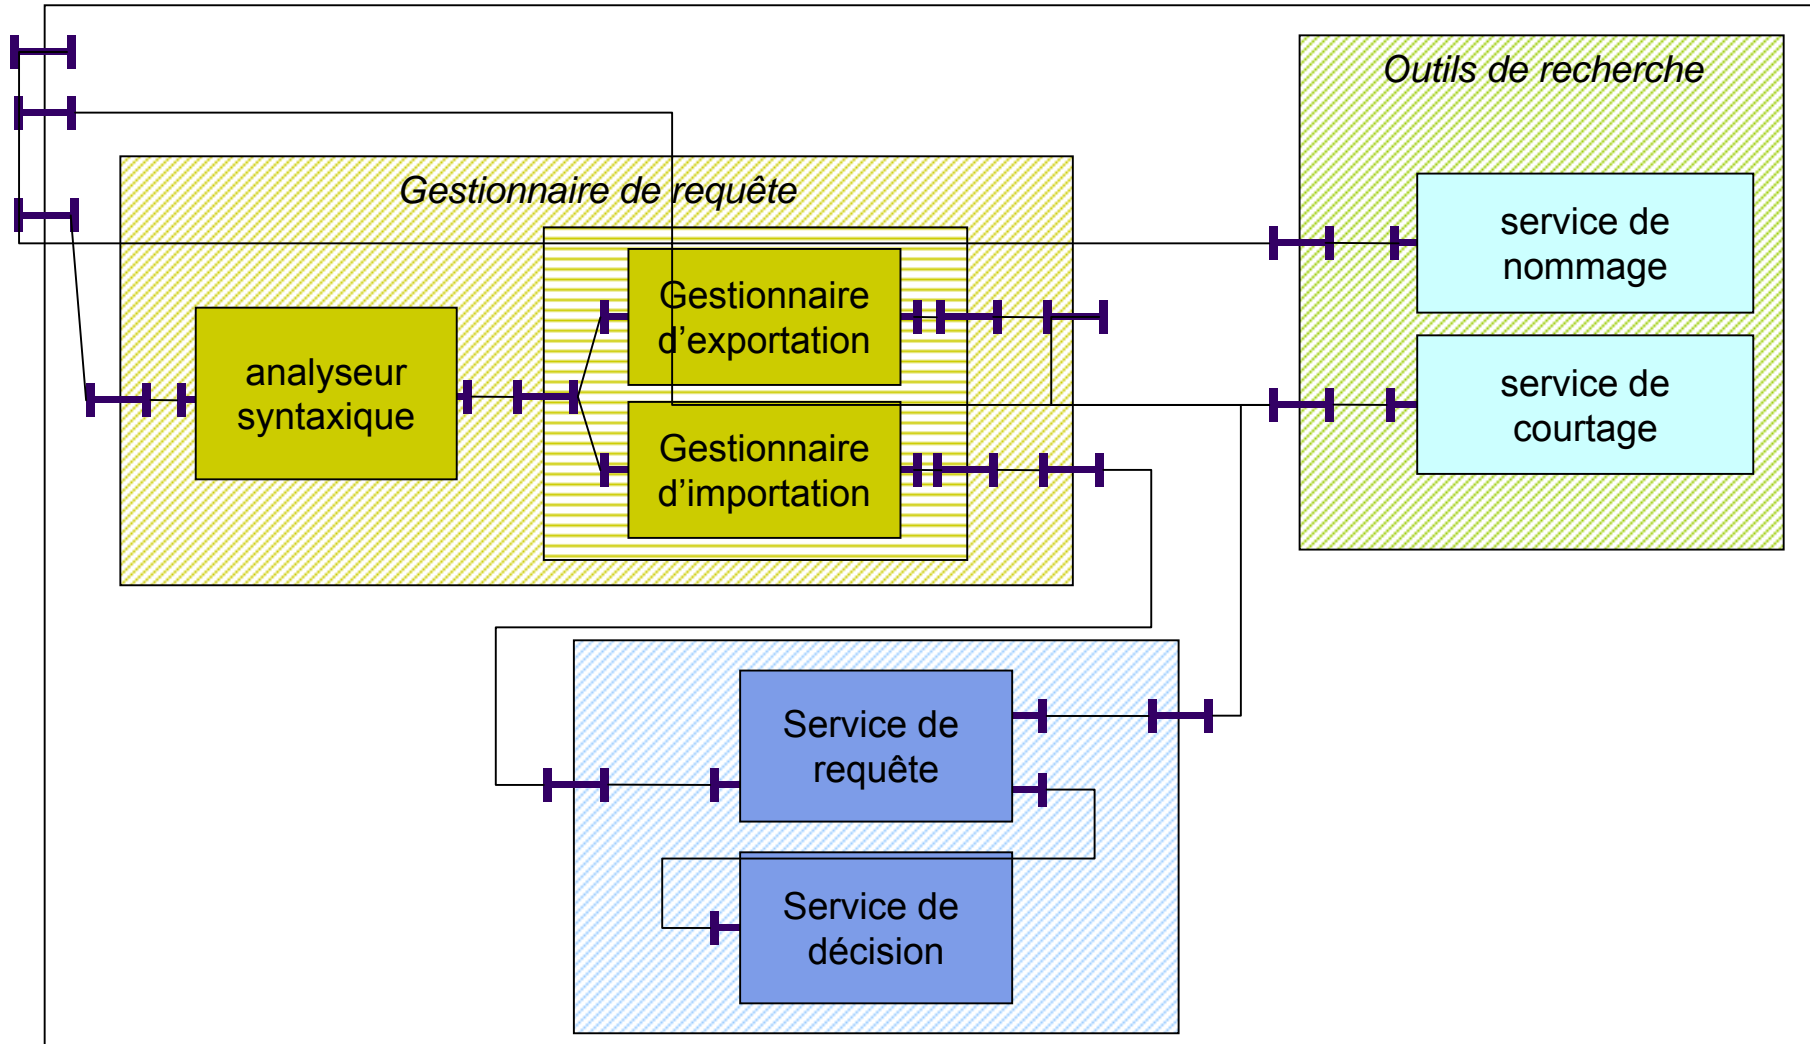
Outils de recherche

service de nommage

service de courtage

Gestionnaire de requête

analyseur syntaxique

Gestionnaire d'exportation

Gestionnaire d'importation

Service de requête

Service de décision